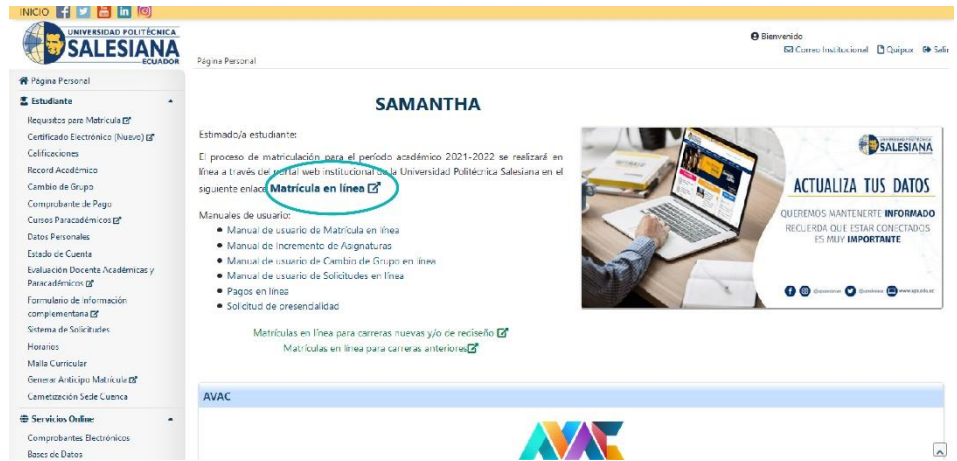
INICIO

UNIVERSIDAD POLITÉCNICA SALESIANA ECUADOR

Página Personal

Bienvenido
Correo Institucional Quipux Salir

Página Personal

Estudiante
Requisitos para Matrícula
Certificado Electrónico (Nuevo)
Calificaciones
Record Académico
Cambio de Grupo
Comprobante de Pago
Cursos Paracadémicos
Datos Personales
Estado de Cuenta
Evaluación Docente Académicas y Paracadémicos
Formulario de información complementaria
Sistema de Solicitudes
Horarios
Malla Curricular
Generar Anticipo Matrícula
Cametización Sede Cuenca

Servicios Online
Comprobantes Electrónicos
Bases de Datos

SAMANTHA

Estimado/a estudiante:

El proceso de matriculación para el período académico 2021-2022 se realizará en línea a través del portal web institucional de la Universidad Politécnica Salesiana en el siguiente enlace: Matrícula en línea

Manuales de usuario:
• Manual de usuario de Matrícula en línea
• Manual de Incremento de Asignaturas
• Manual de usuario de Cambio de Grupo en línea
• Manual de usuario de Solicitudes en línea
• Pagos en línea
• Solicitud de presencialidad

Matrículas en línea para carreras nuevas y/o de rediseño
Matrículas en línea para carreras anteriores

SALESIANA
ACTUALIZA TUS DATOS
QUEREMOS MANTENERTE INFORMADO
RECUERDA QUE ESTAR CONECTADOS ES MUY IMPORTANTE
www.ups.edu.ec

AVAC